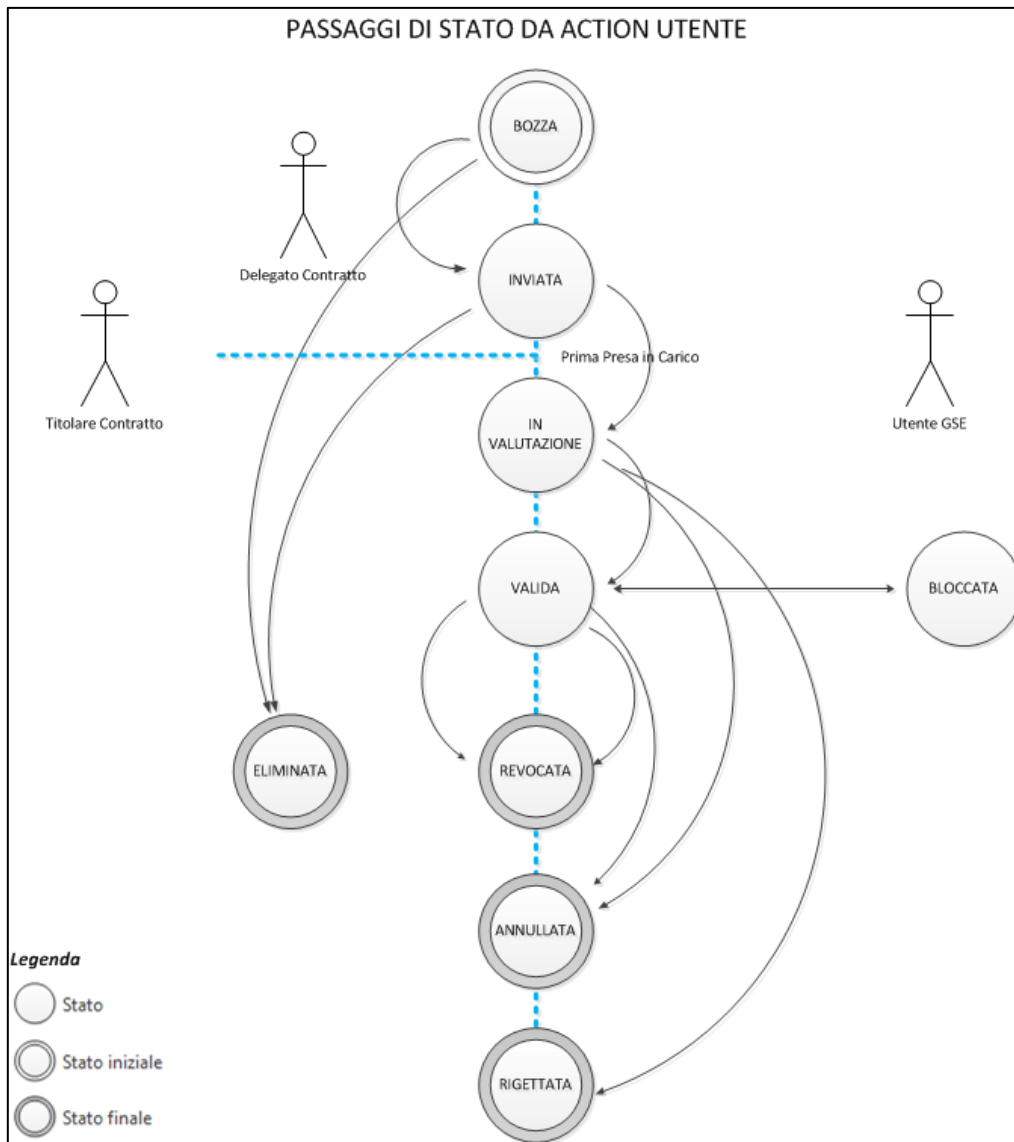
PASSAGGI DI STATO DA ACTION UTENTE

BOZZA

Delegato Contratto

INVIATA

Titolare Contratto

Prima Presa in Carico

Utente GSE

IN VALUTAZIONE

VALIDA

BLOCCATA

ELIMINATA

REVOCATA

ANNULLATA

RIGETTATA

Legenda

Stato

Stato iniziale

Stato finale